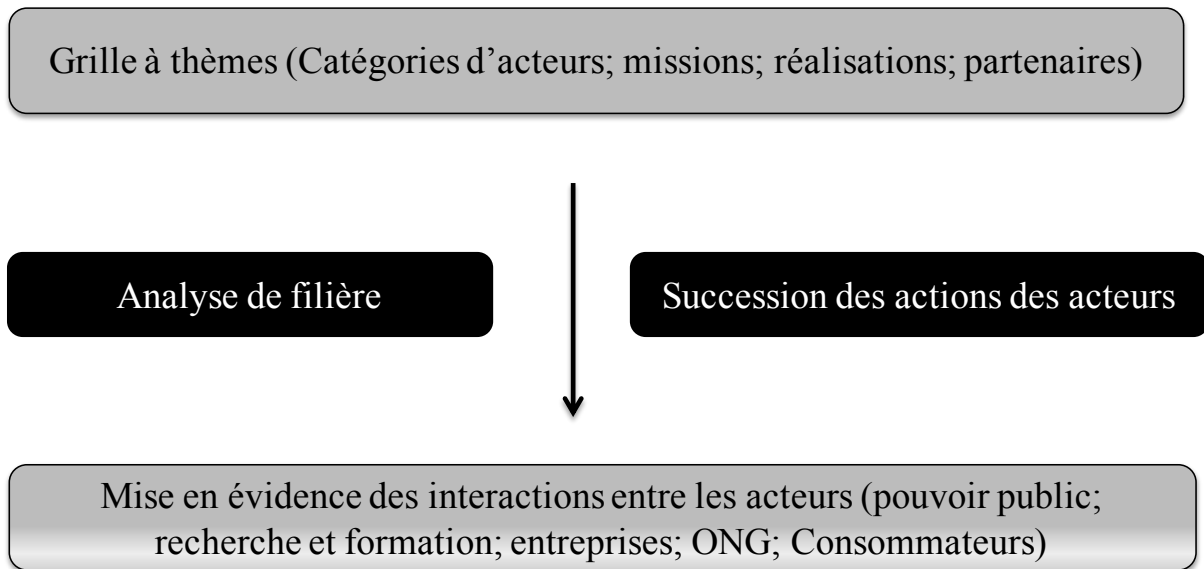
Grille à thèmes (Catégories d'acteurs; missions; réalisations; partenaires)

Analyse de filière

Succession des actions des acteurs

Mise en évidence des interactions entre les acteurs (pouvoir public; recherche et formation; entreprises; ONG; Consommateurs)